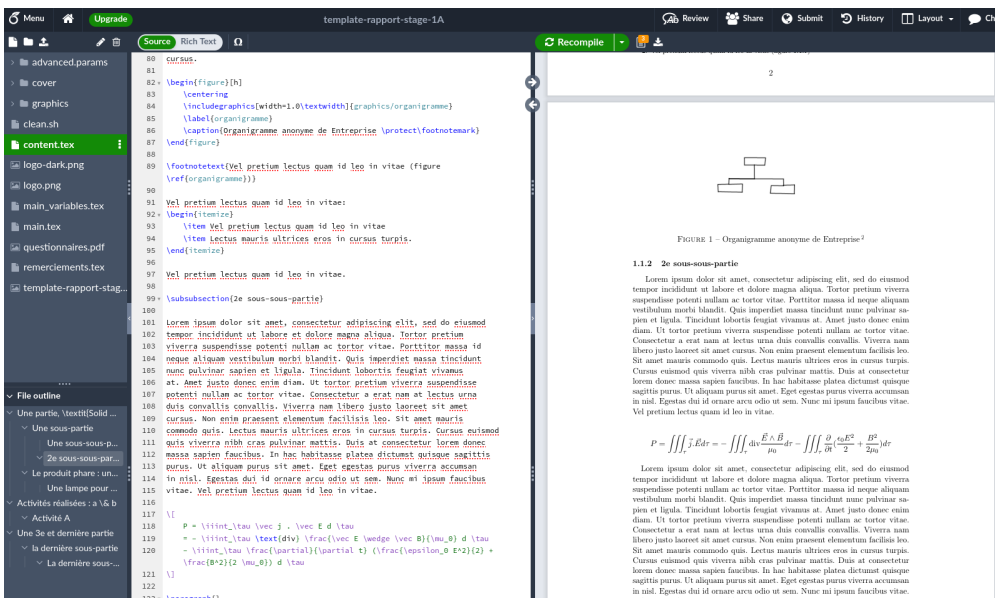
Menu Upgrade template-rapport-stage-1A Review Share Submit History Layout Ch

Source Rich Text Ω Recompile

advanced.params
cover
graphics
clean.sh
content.tex
logo-dark.png
logo.png
main_variables.tex
main.tex
questionnaires.pdf
remerciements.tex
template-rapport-stag...

File outline
Une partie, \textit{Solid ...
Une sous-partie
Une sous-sous-p...
2e sous-sous-par...
Le produit phare : un...
Une lampe pour ...
Activités réalisées : a \& b
Activité A
Une 3e et dernière partie
la dernière sous-partie
La dernière sous-...

80 cursus.
81
82 \begin{figure}[h]
83 \centering
84 \includegraphics[width=1.0\textwidth]{graphics/organigramme}
85 \label{organigramme}
86 \caption{Organigramme anonyme de Entreprise \protect\footnotemark}
87 \end{figure}
88
89 \footnotetext{Vel pretium lectus quam id leo in vitae (figure \ref{organigramme})}
90
91 Vel pretium lectus quam id leo in vitae:
92 \begin{itemize}
93 \item Vel pretium lectus quam id leo in vitae
94 \item Lectus mauris ultrices eros in cursus turpis.
95 \end{itemize}
96
97 Vel pretium lectus quam id leo in vitae.
98
99 \subsubsection{2e sous-sous-partie}
100
101 Lorem ipsum dolor sit amet, consectetur adipiscing elit, sed do eiusmod tempor incididunt ut labore et dolore magna aliqua. Tortor pretium viverra suspendisse potenti nullam ac tortor vitae. Porttitor massa id neque aliquam vestibulum morbi blandit. Quis imperdiet massa tincidunt nunc pulvinar sapien et ligula. Tincidunt lobortis feugiat vivamus at. Amet justo donec enim diam. Ut tortor pretium viverra suspendisse potenti nullam ac tortor vitae. Consectetur a erat nam at lectus urna duis convallis convallis. Viverra nam libero justo laoreet sit amet cursus. Non enim praesent elementum facilisis leo. Sit amet mauris commodo quis. Lectus mauris ultrices eros in cursus turpis. Cursus euismod quis viverra nibh cras pulvinar mattis. Duis at consectetur lorem donec massa sapien faucibus. In hac habitasse platea dictumst quisque sagittis purus. Ut aliquam purus sit amet. Eget egestas purus viverra accumsan in nisl. Egestas dui id ornare arcu odio ut sem. Nunc mi ipsum faucibus vitae. Vel pretium lectus quam id leo in vitae.
116
117 \[
118 P = \iiint_\tau \vec j . \vec E d \tau
119 = - \iiint_\tau \text{div} \frac{\vec E \wedge \vec B}{\mu_0} d \tau
120 - \iiint_\tau \frac{\partial}{\partial t} (\frac{\epsilon_0 E^2}{2} + \frac{B^2}{2 \mu_0}) d \tau
121 \]

2

Figure 1 – Organigramme anonyme de Entreprise $^2$

1.1.2 2e sous-sous-partie

Lorem ipsum dolor sit amet, consectetur adipiscing elit, sed do eiusmod tempor incididunt ut labore et dolore magna aliqua. Tortor pretium viverra suspendisse potenti nullam ac tortor vitae. Porttitor massa id neque aliquam vestibulum morbi blandit. Quis imperdiet massa tincidunt nunc pulvinar sapien et ligula. Tincidunt lobortis feugiat vivamus at. Amet justo donec enim diam. Ut tortor pretium viverra suspendisse potenti nullam ac tortor vitae. Consectetur a erat nam at lectus urna duis convallis convallis. Viverra nam libero justo laoreet sit amet cursus. Non enim praesent elementum facilisis leo. Sit amet mauris commodo quis. Lectus mauris ultrices eros in cursus turpis. Cursus euismod quis viverra nibh cras pulvinar mattis. Duis at consectetur lorem donec massa sapien faucibus. In hac habitasse platea dictumst quisque sagittis purus. Ut aliquam purus sit amet. Eget egestas purus viverra accumsan in nisl. Egestas dui id ornare arcu odio ut sem. Nunc mi ipsum faucibus vitae. Vel pretium lectus quam id leo in vitae.

$P = \iiint_\tau \vec{j}.\vec{E}d\tau = -\iiint_\tau \text{div}\frac{\vec{E}\wedge\vec{B}}{\mu_0}d\tau - \iiint_\tau \frac{\partial}{\partial t}(\frac{\epsilon_0 E^2}{2} + \frac{B^2}{2\mu_0})d\tau$

Lorem ipsum dolor sit amet, consectetur adipiscing elit, sed do eiusmod tempor incididunt ut labore et dolore magna aliqua. Tortor pretium viverra suspendisse potenti nullam ac tortor vitae. Porttitor massa id neque aliquam vestibulum morbi blandit. Quis imperdiet massa tincidunt nunc pulvinar sapien et ligula. Tincidunt lobortis feugiat vivamus at. Amet justo donec enim diam. Ut tortor pretium viverra suspendisse potenti nullam ac tortor vitae. Consectetur a erat nam at lectus urna duis convallis convallis. Viverra nam libero justo laoreet sit amet cursus. Non enim praesent elementum facilisis leo. Sit amet mauris commodo quis. Lectus mauris ultrices eros in cursus turpis. Cursus euismod quis viverra nibh cras pulvinar mattis. Duis at consectetur lorem donec massa sapien faucibus. In hac habitasse platea dictumst quisque sagittis purus. Ut aliquam purus sit amet. Eget egestas purus viverra accumsan in nisl. Egestas dui id ornare arcu odio ut sem. Nunc mi ipsum faucibus vitae.